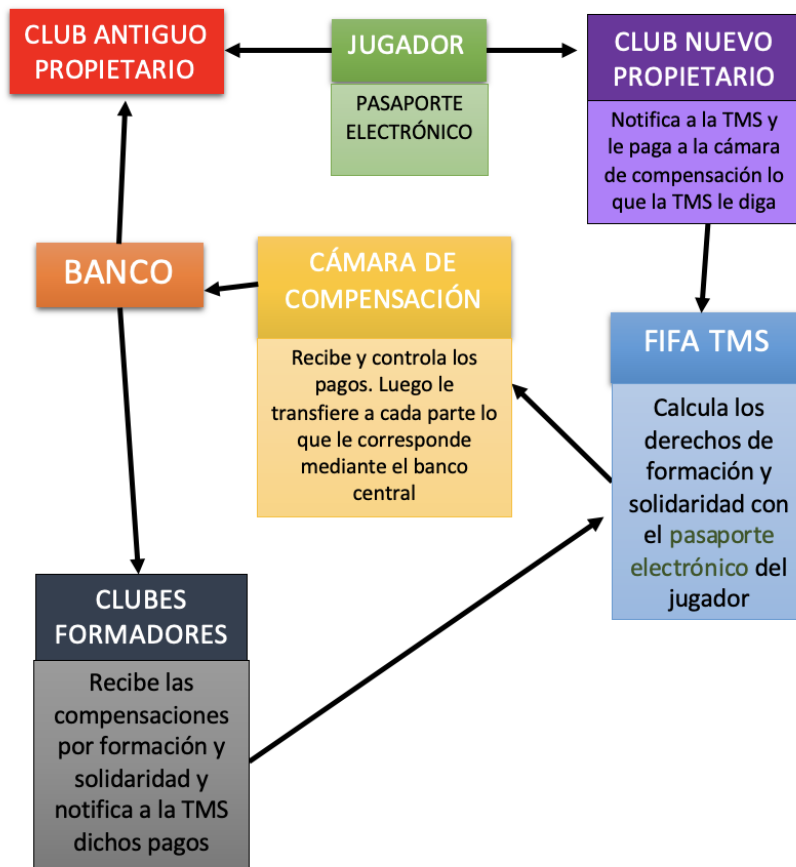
CLUB ANTIGUO PROPIETARIO

JUGADOR

PASAPORTE ELECTRÓNICO

CLUB NUEVO PROPIETARIO

Notifica a la TMS y le paga a la cámara de compensación lo que la TMS le diga

BANCO

CÁMARA DE COMPENSACIÓN

Recibe y controla los pagos. Luego le transfiere a cada parte lo que le corresponde mediante el banco central

FIFA TMS

Calcula los derechos de formación y solidaridad con el pasaporte electrónico del jugador

CLUBES FORMADORES

Recibe las compensaciones por formación y solidaridad y notifica a la TMS dichos pagos